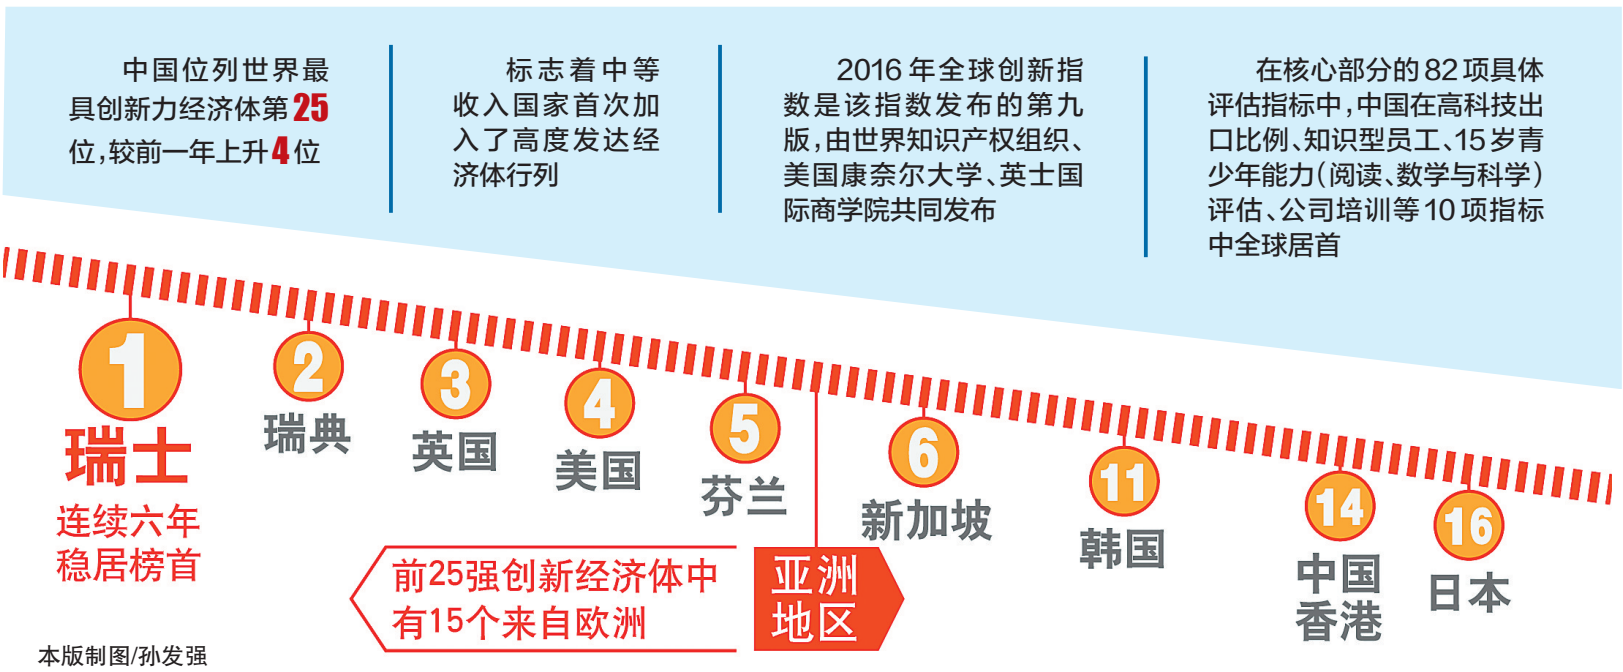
中国位列世界最具创新力经济体第25位，较前一年上升4位

标志着中等收入国家首次加入了高度发达经济体行列

2016年全球创新指数是该指数发布的第九版，由世界知识产权组织、美国康奈尔大学、英士国际商学院共同发布

在核心部分的82项具体评估指标中，中国在高科技出口比例、知识型员工、15岁青少年能力（阅读、数学与科学）评估、公司培训等10项指标中全球居首

1
瑞士
连续六年稳居榜首

2
瑞典

3
英国

4
美国

5
芬兰

6
新加坡

11
韩国

14
中国香港

16
日本

前25强创新经济体中有15个来自欧洲

亚洲地区

本版制图/孙发强